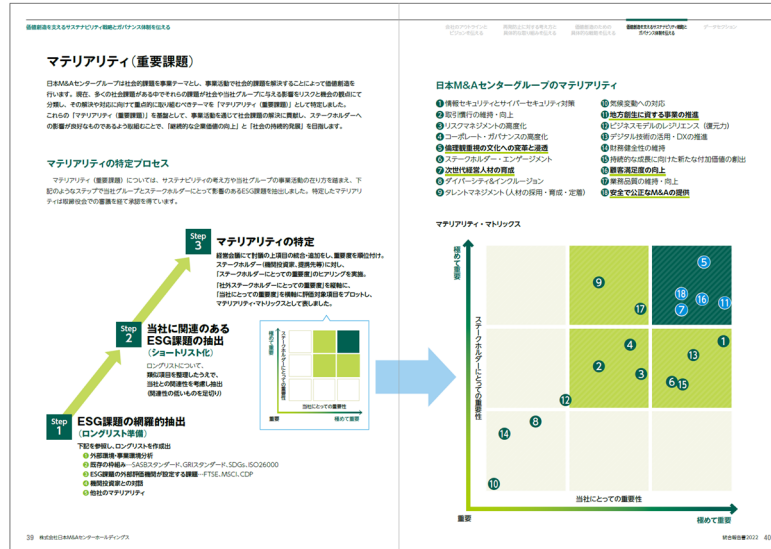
価値創造を支えるサステナビリティ戦略とガバナンス体制を伝える

マテリアリティ（重要課題）

日本M&Aセンターグループは社会的課題を事業テーマとし、事業活動を通じて社会的課題を解決することによって価値創造を行います。現在、多くの社会課題がある中でそれらの課題が社会や当社グループに与える影響をリスクと機会の観点にて分類し、その解決や対応に向けて重点的に取り組むべきテーマを「マテリアリティ（重要課題）」として特定しました。これらの「マテリアリティ（重要課題）」を基盤として、事業活動を通じて社会課題の解決に貢献し、ステークホルダーへの影響が良好なものであるよう取組むことで、「継続的な企業価値の向上」と「社会の持続的発展」を目指します。

マテリアリティの特定プロセス

マテリアリティ（重要課題）については、サステナビリティの考え方や当社グループの事業活動の在り方を踏まえ、下記のようなステップで当社グループとステークホルダーにとって影響のあるESG課題を抽出しました。特定したマテリアリティは取締役会での審議を経て承認を得ています。

Step 3 マテリアリティの特定
経営会議にて討議の上項目の統合・追加をし、重要度を順位付け。ステークホルダー（機関投資家、提携先等）に対し、「ステークホルダーにとっての重要度」のヒアリングを実施。
「社外ステークホルダーにとっての重要度」を縦軸に、「当社にとっての重要度」を横軸に評価対象項目をプロットし、マテリアリティ・マトリックスとして表しました。

Step 2 当社に関連のあるESG課題の抽出（ショートリスト化）
ロングリストについて、類似項目を整理したうえで、当社との関連性を考慮し抽出（関連性の低いものを足切り）

Step 1 ESG課題の網羅的抽出（ロングリスト準備）
下記を参照し、ロングリストを作成は
● 外部環境・事業環境分析
● 既存の枠組み―SASBスタンダード、GRIスタンダード、SDGs、ISO26000
● ESG調査の外部評価機関が設定する課題―FTSE、MSCI、CDP
● 機関投資家との対話
● 他社のマテリアリティ

ステークホルダーにとっての重要度
極めて重要
重要
当社にとっての重要性
極めて重要

39 株式会社日本M&Aセンターホールディングス

当社のアプローチとビジョンを伝える | 価値創出における考え方と具体的な取り組みを伝える | 価値創造のための具体的な取組みを伝える | 価値創造を支えるサステナビリティ戦略とガバナンス体制を伝える | データセクション

日本M&Aセンターグループのマテリアリティ

1 情報セキュリティとサイバーセキュリティ対策
2 取引慣行の維持・向上
3 リスクマネジメントの高度化
4 コーポレート・ガバナンスの高度化
5 価値観教育の文化への変革と浸透
6 ステークホルダー・エンゲージメント
7 次世代経営人材の育成
8 ダイバーシティ＆インクルージョン
9 タレントマネジメント（人材の採用・育成・定着）
10 気候変動への対応
11 地方創生に資する事業の推進
12 ビジネスモデルのレジリエンス（復元力）
13 デジタル技術の活用・DXの推進
14 財務健全性の維持
15 持続的な成長に向けた新たな付加価値の創出
16 顧客満足度の向上
17 業務品質の維持・向上
18 安全で公正なM&Aの提供

マテリアリティ・マトリックス

極めて重要
ステークホルダーにとっての重要性
重要
当社にとっての重要性
極めて重要

9 17 5 18 16 11 7 4 2 3 1 13 6 15 12 8 14 10

統合報告書2022 40